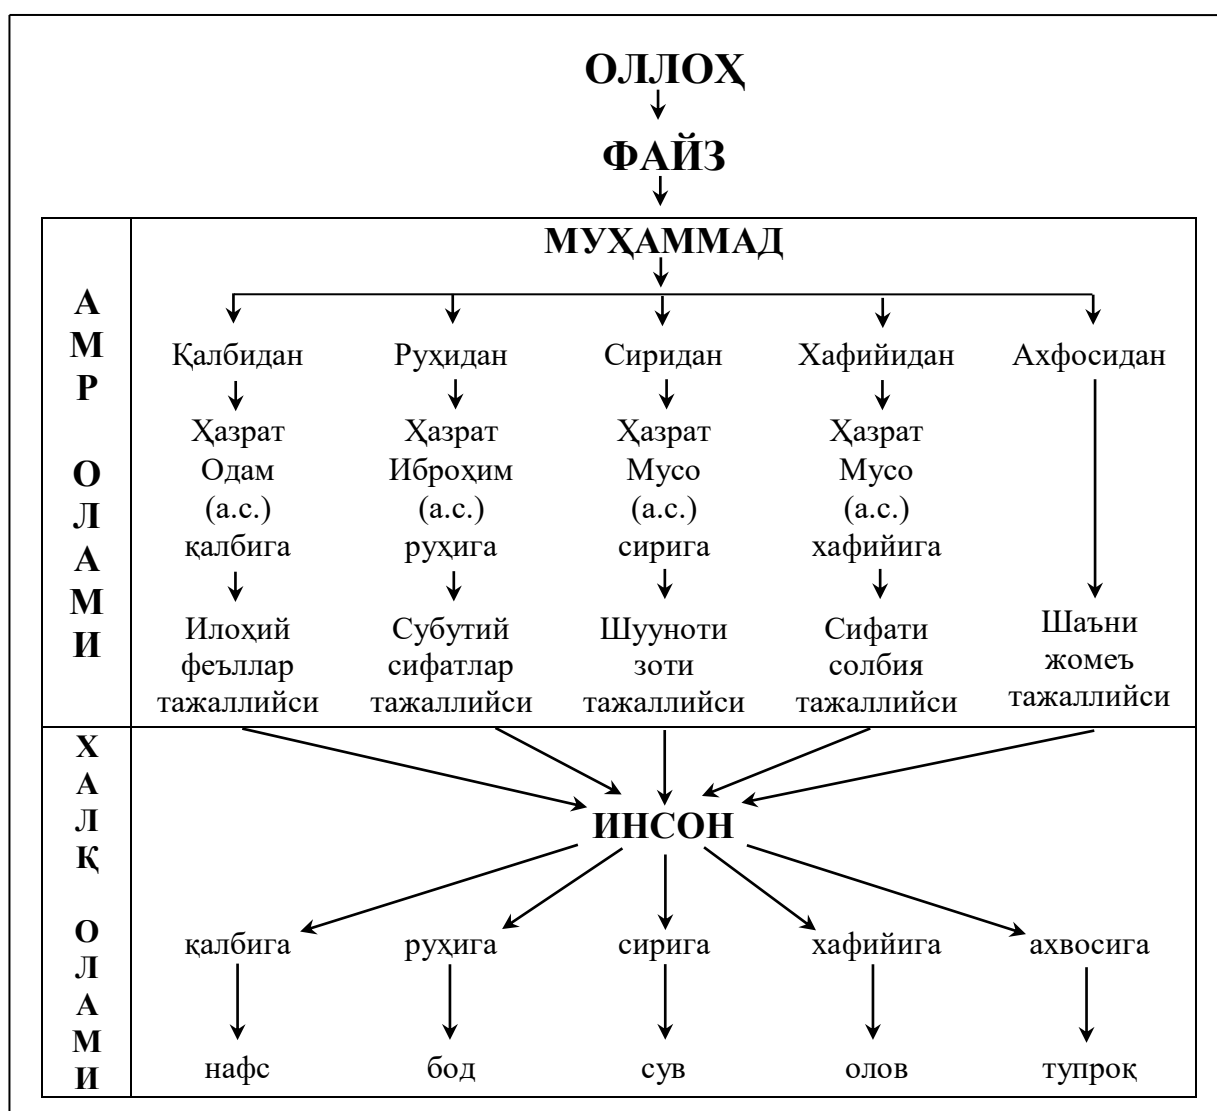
ОЛЛОҲ

ФАЙЗ

АМР ОЛАМИ

МУҲАММАД

| Қалбидан | Руҳидан | Сиридан | Хафийидан | Ахфосидан |
|---|---|---|---|---|
| Ҳазрат Одам (а.с.) қалбига | Ҳазрат Иброҳим (а.с.) руҳига | Ҳазрат Мусо (а.с.) сирига | Ҳазрат Мусо (а.с.) хафийига | |
| Илоҳий феъллар тажаллийси | Субутий сифатлар тажаллийси | Шууноти зоти тажаллийси | Сифати солбия тажаллийси | Шаъни жомеъ тажаллийси |

ХАЛҚ ОЛАМИ

ИНСОН

| қалбига | руҳига | сирига | хафийига | ахвосига |
|---|---|---|---|---|
| нафс | бод | сув | олов | тупроқ |